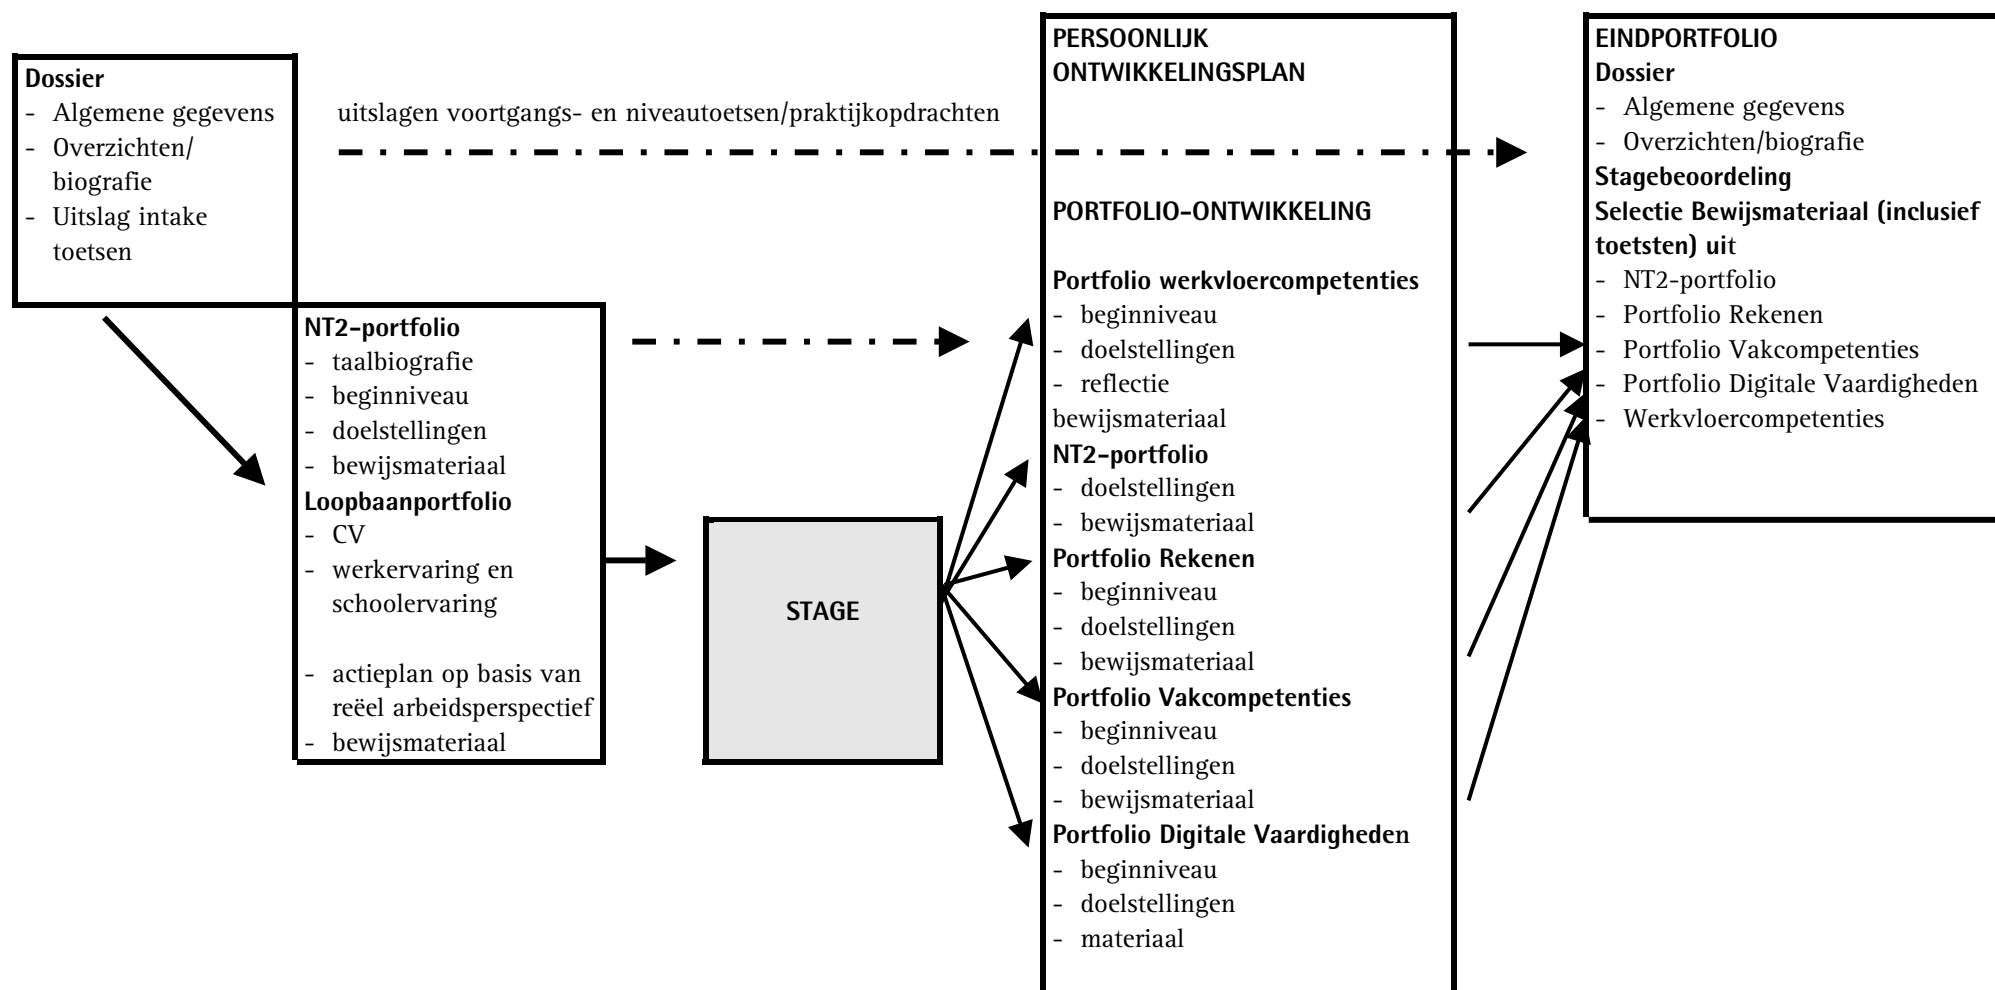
Dossier
- Algemene gegevens
- Overzichten/ biografie
- Uitslag intake toetsen

uitslagen voortgangs- en niveautoetsen/praktijkopdrachten

NT2-portfolio
- taalbiografie
- beginniveau
- doelstellingen
- bewijsmateriaal
Loopbaanportfolio
- CV
- werkervaring en schoolervaring

- actieplan op basis van reëel arbeidsperspectief
- bewijsmateriaal

STAGE

PERSOONLIJK ONTWIKKELINGSPLAN

PORTFOLIO-ONTWIKKELING

Portfolio werkvloercompetenties
- beginniveau
- doelstellingen
- reflectie
bewijsmateriaal
NT2-portfolio
- doelstellingen
- bewijsmateriaal
Portfolio Rekenen
- beginniveau
- doelstellingen
- bewijsmateriaal
Portfolio Vakcompetenties
- beginniveau
- doelstellingen
- bewijsmateriaal
Portfolio Digitale Vaardigheden
- beginniveau
- doelstellingen
- materiaal

EINDPORTFOLIO
Dossier
- Algemene gegevens
- Overzichten/biografie
Stagebeoordeling
Selectie Bewijsmateriaal (inclusief toetsten) uit
- NT2-portfolio
- Portfolio Rekenen
- Portfolio Vakcompetenties
- Portfolio Digitale Vaardigheden
- Werkvloercompetenties